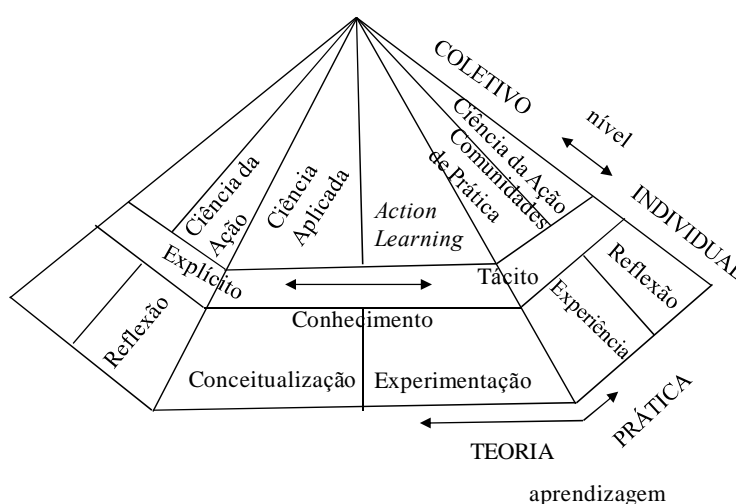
COLETIVO

nível

INDIVIDUAL

Ciência da Ação

Ciência Aplicada

Action Learning

Comunidades de Prática

Ciência da Ação

Explícito

Tácito

Reflexão

Reflexão

Experiência

Conhecimento

Conceitualização

Experimentação

PRÁTICA

TEORIA

aprendizagem